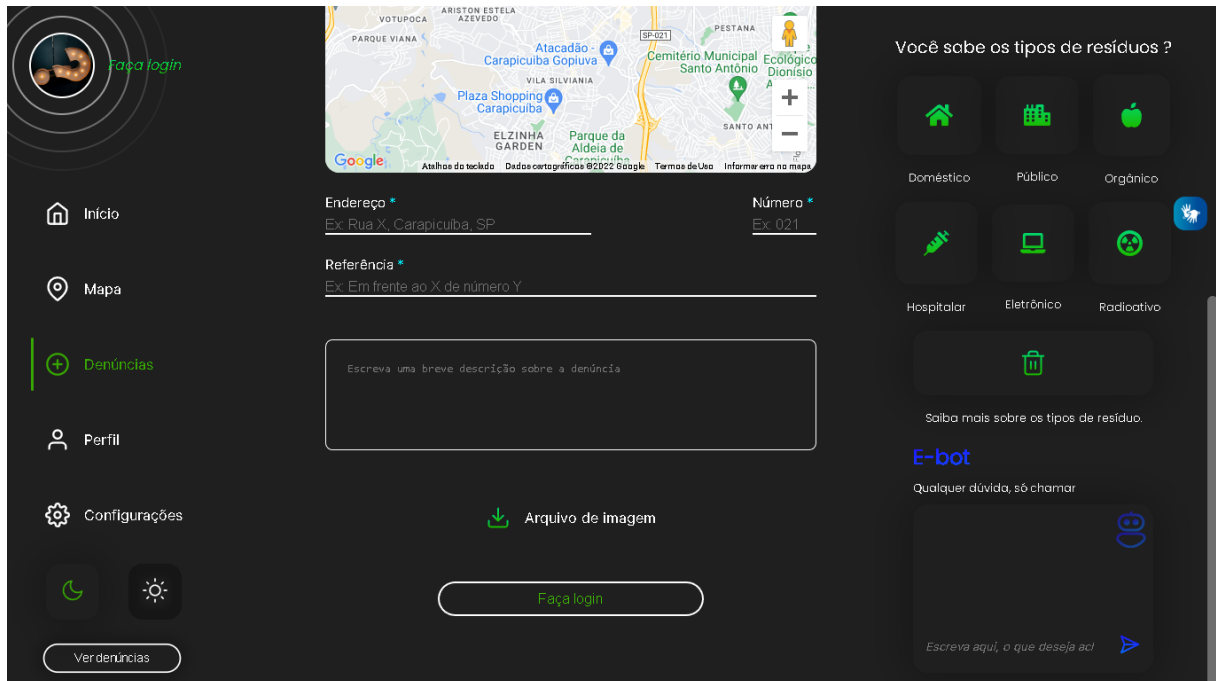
Faça login

Início

Mapa

Denúncias

Perfil

Configurações

Ver denúncias

VOTUPOCA ARISTON ESTELA AZEVEDO PESTANA PARQUE VIANA SP-021 Atacadão - Carapicuiba Gopiuva Cemitério Municipal Santo Antônio Ecológico Dionísio VILA SILVIANIA Plaza Shopping Carapicuíba ELZINHA GARDEN Parque da Aldeia de Carapicuíba SANTO ANT Google Atalhos do teclado Dados cartográficos ©2022 Google Termos de Uso Informar erro no mapa

Endereço *
Ex: Rua X, Carapicuíba, SP

Número *
Ex: 021

Referência *
Ex: Em frente ao X de número Y

Escreva uma breve descrição sobre a denúncia

Arquivo de imagem

Faça login

Você sabe os tipos de resíduos ?

Doméstico Público Orgânico

Hospitalar Eletrônico Radioativo

Saiba mais sobre os tipos de resíduo.

E-bot

Qualquer dúvida, só chamar

Escreva aqui, o que deseja ac